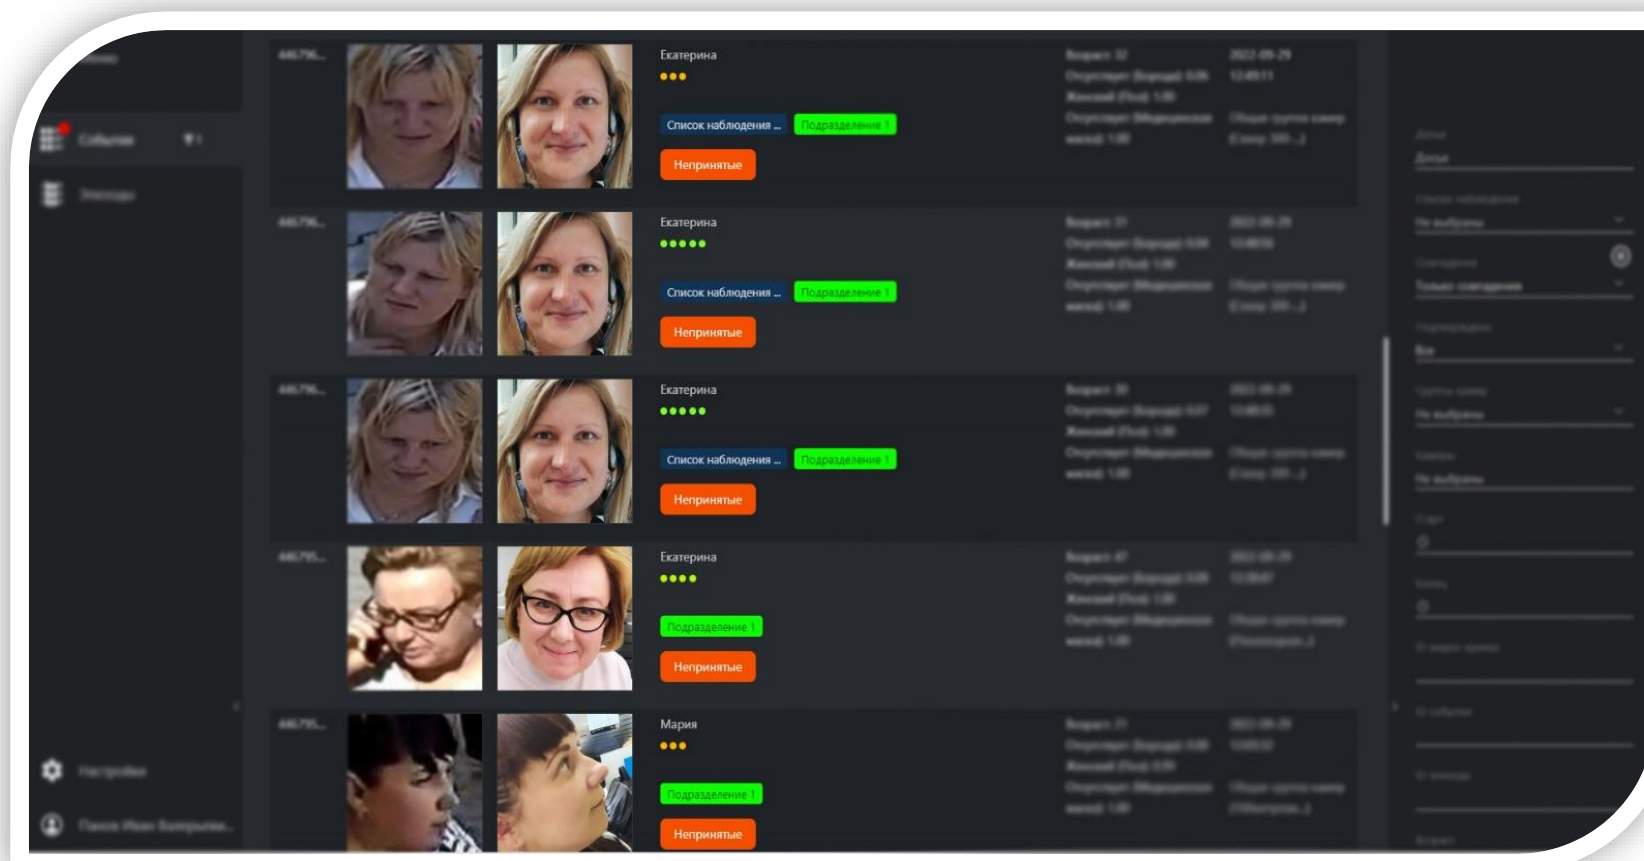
Екатерина

Список наблюдения ... Подразделение 1

Непринятые

Екатерина

Список наблюдения ... Подразделение 1

Непринятые

Екатерина

Список наблюдения ... Подразделение 1

Непринятые

Екатерина

Подразделение 1

Непринятые

Мария

Подразделение 1

Непринятые